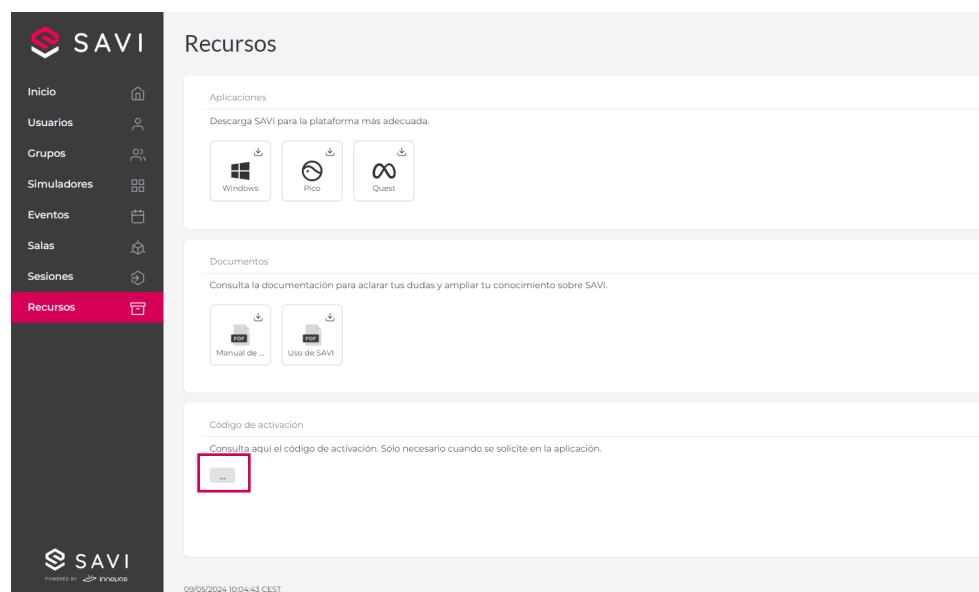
SAVI

Inicio
Usuarios
Grupos
Simuladores
Eventos
Salas
Sesiones
Recursos

Recursos

Aplicaciones

Descarga SAVI para la plataforma más adecuada.

Windows
Pico
Quest

Documentos

Consulta la documentación para aclarar tus dudas y ampliar tu conocimiento sobre SAVI.

PDF
Manual de ...
PDF
Uso de SAVI

Código de activación

Consulta aquí el código de activación. Sólo necesario cuando se solicite en la aplicación.

...

SAVI
POWERED BY innovae

09/05/2024 10:04:43 CEST